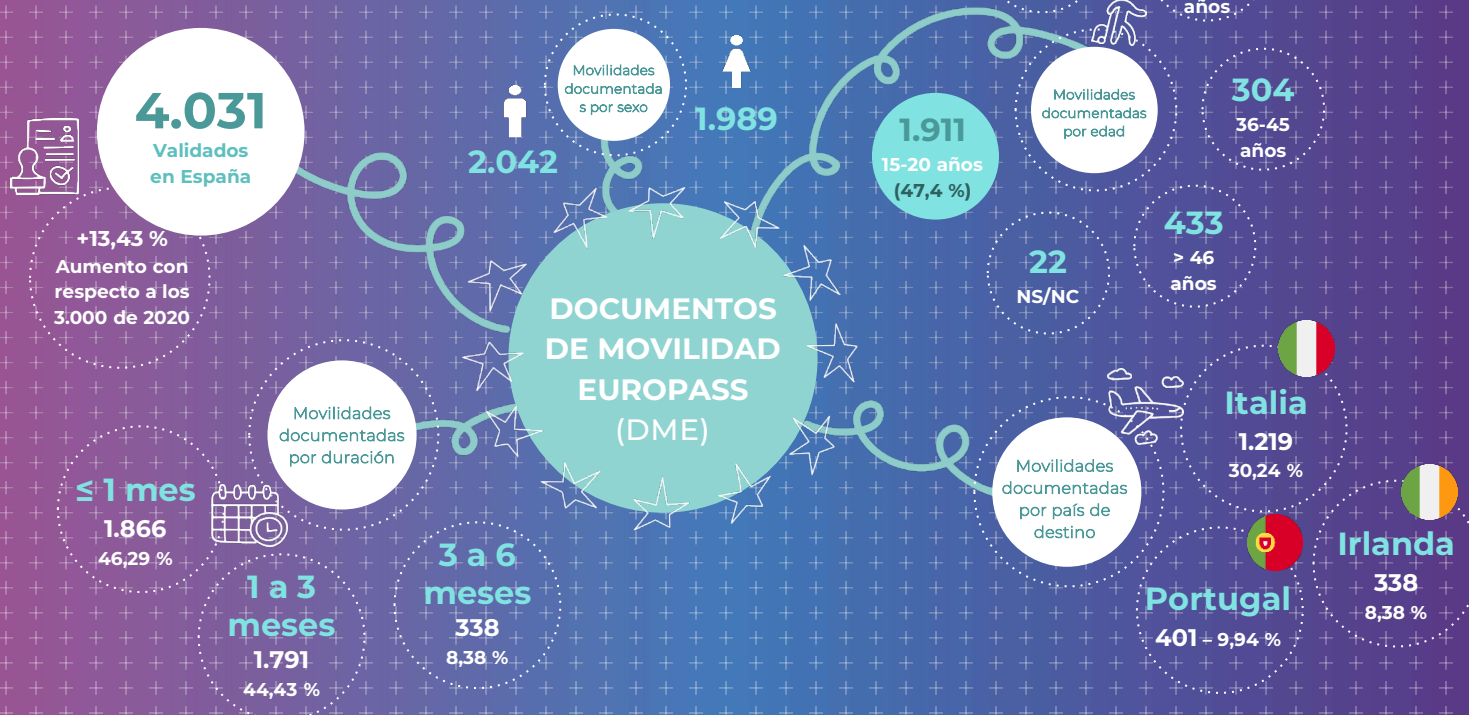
4.031
Validados en España

+13,43 %
Aumento con respecto a los 3.000 de 2020

Movilidades documentadas por sexo

2.042

1.989

DOCUMENTOS DE MOVILIDAD EUROPASS (DME)

años

Movilidades documentadas por edad

1.911
15-20 años
(47,4 %)

304
36-45 años

22
NS/NC

433
> 46 años

Movilidades documentadas por duración

≤ 1 mes
1.866
46,29 %

1 a 3 meses
1.791
44,43 %

3 a 6 meses
338
8,38 %

Movilidades documentadas por país de destino

Italia
1.219
30,24 %

Portugal
401 – 9,94 %

Irlanda
338
8,38 %